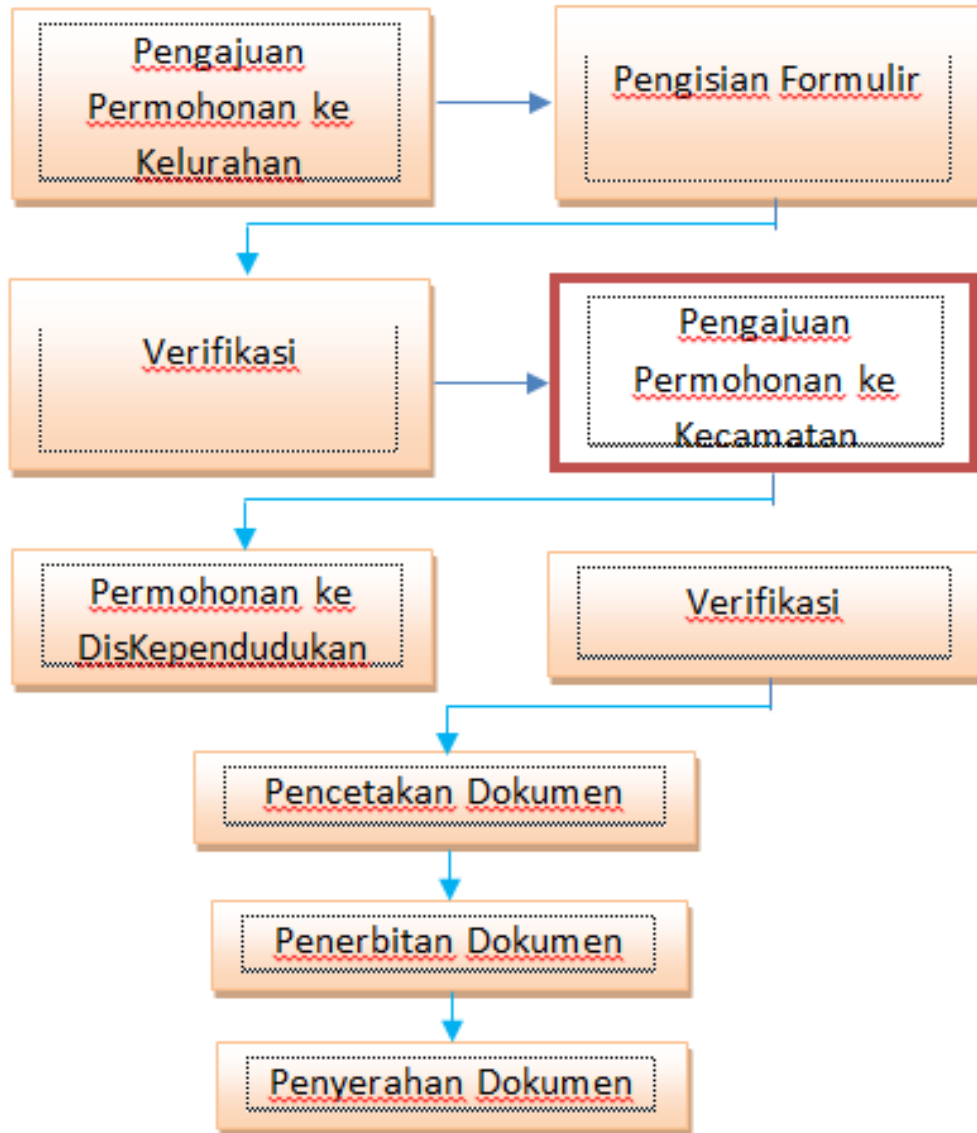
Pengajuan Permohonan ke Kelurahan

Pengisian Formulir

Verifikasi

Pengajuan Permohonan ke Kecamatan

Permohonan ke DisKependudukan

Verifikasi

Pencetakan Dokumen

Penerbitan Dokumen

Penyerahan Dokumen